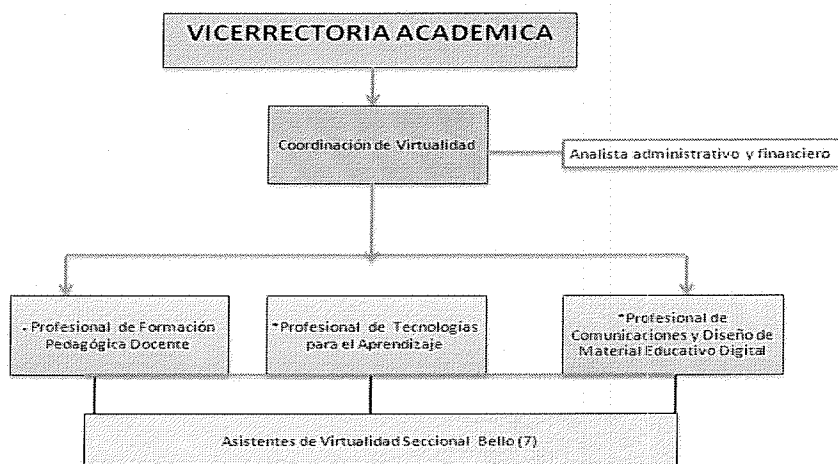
VICERRECTORIA ACADEMICA

Coordinación de Virtualidad

Analista administrativo y financiero

. Profesional de Formación Pedagógica Docente

*Profesional de Tecnologias para el Aprendizaje

*Profesional de Comunicaciones y Diseño de Material Educativo Digital

Asistentes de Virtualidad Seccional Bello (7)